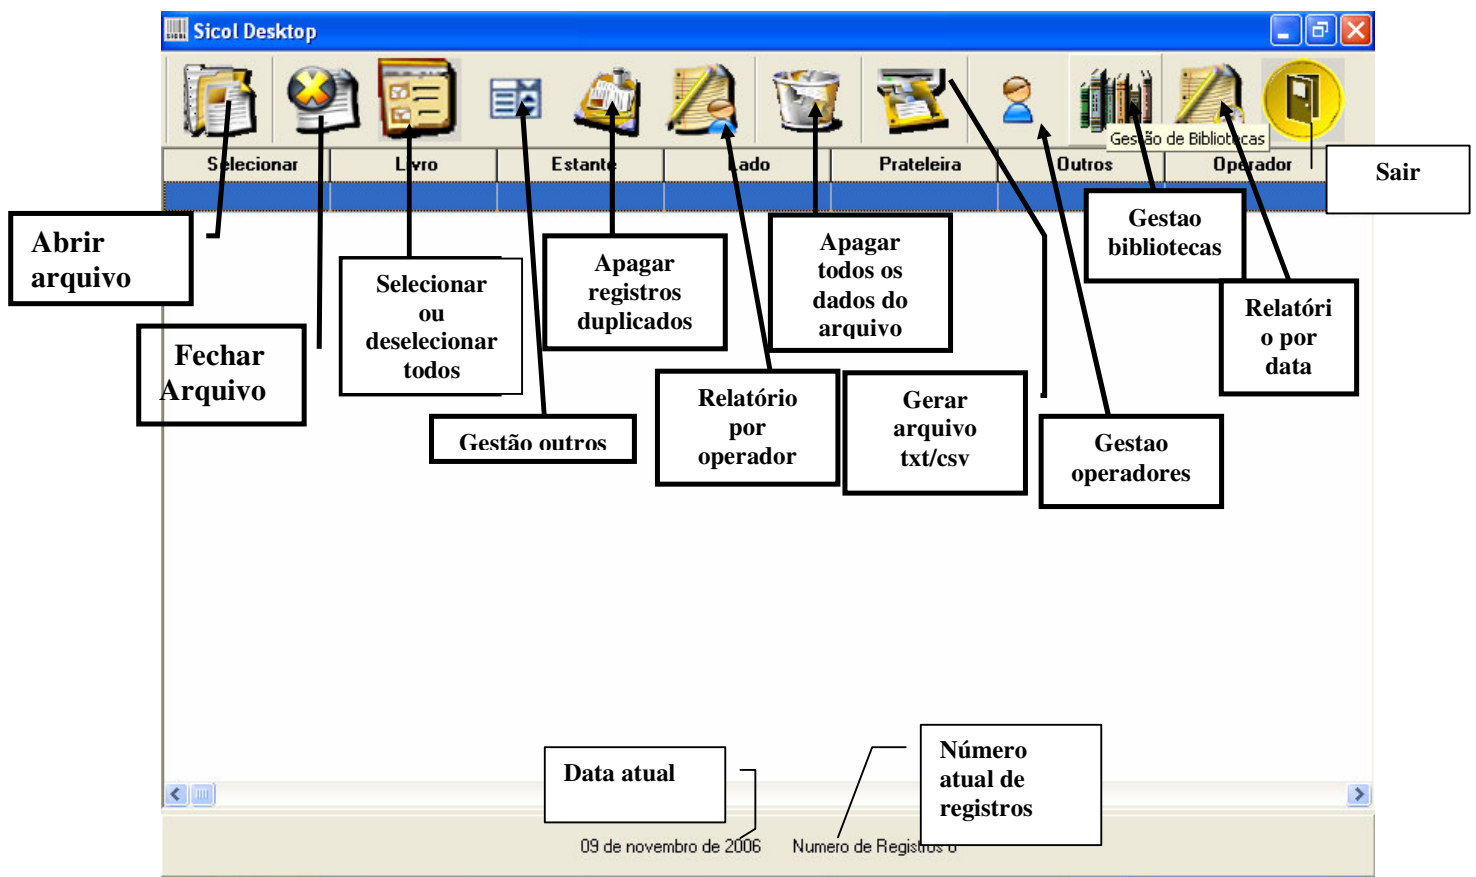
Sicol Desktop

Gestão de Bibliotecas

Selecionar | Livro | Estante | Lado | Prateleira | Outros | Operador

Sair

Abrir arquivo

Fechar Arquivo

Selecionar ou deselecionar todos

Apagar registros duplicados

Apagar todos os dados do arquivo

Gestao bibliotecas

Relatório por data

Gestão outros

Relatório por operador

Gerar arquivo txt/csv

Gestao operadores

Data atual

Número atual de registros

09 de novembro de 2006

Numero de Registros 0